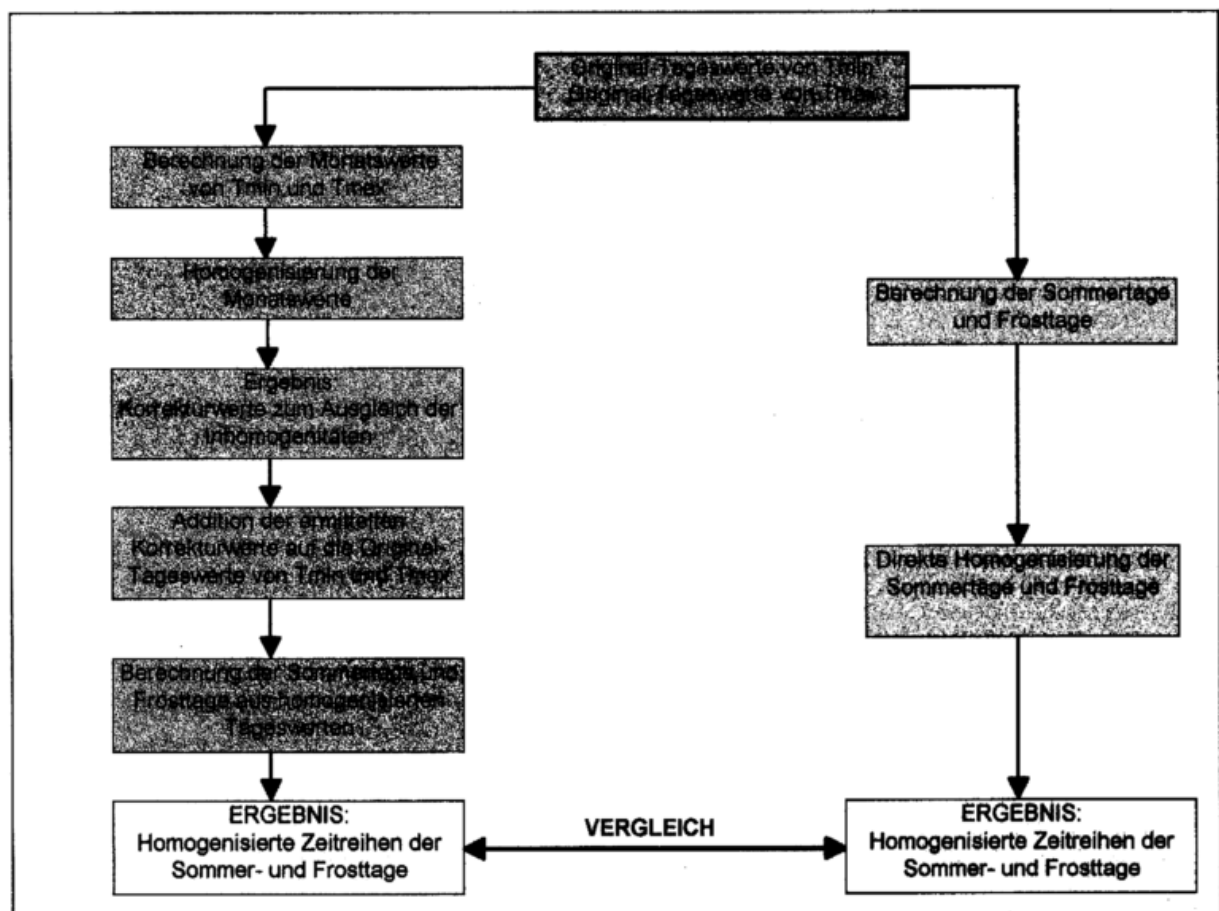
Original-Tageswerte von Tmin
Original-Tageswerte von Tmax

Berechnung der Monatswerte von Tmin und Tmax

Homogenisierung der Monatswerte

Ergebnis:
Korrekturwerte zum Ausgleich der Inhomogenitäten

Addition der ermittelten Korrekturwerte auf die Original-Tageswerte von Tmin und Tmax

Berechnung der Sommertage und Frosttage aus homogenisierten Tageswerten

ERGEBNIS:
Homogenisierte Zeitreihen der Sommer- und Frosttage

VERGLEICH

Berechnung der Sommertage und Frosttage

Direkte Homogenisierung der Sommertage und Frosttage

ERGEBNIS:
Homogenisierte Zeitreihen der Sommer- und Frosttage